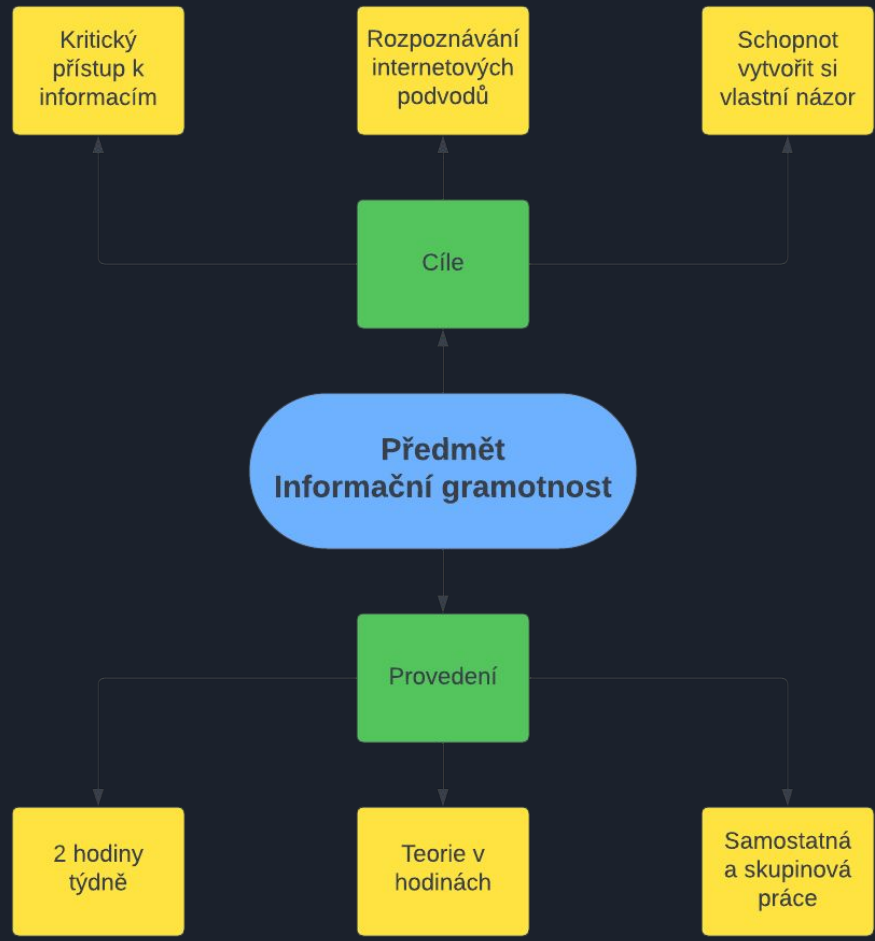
Kritický přístup k informacím

Rozpoznávání internetových podvodů

Schopnot vytvořit si vlastní názor

Cíle

Předmět Informační gramotnost

Provedení

2 hodiny týdně

Teorie v hodinách

Samostatná a skupinová práce